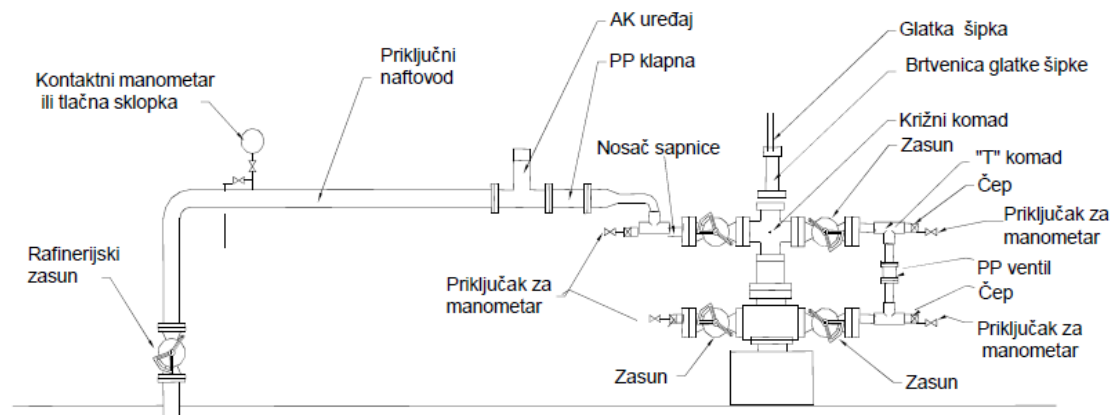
Kontaktni manometar ili tlačna sklopka

Priključni naftovod

AK uređaj

PP klapna

Glatka šipka

Brtvenica glatke šipke

Križni komad

Nosač sapnice

Zasun

"T" komad

Čep

Priključak za manometar

Rafinerijski zasun

Priključak za manometar

PP ventil

Čep

Priključak za manometar

Zasun

Zasun